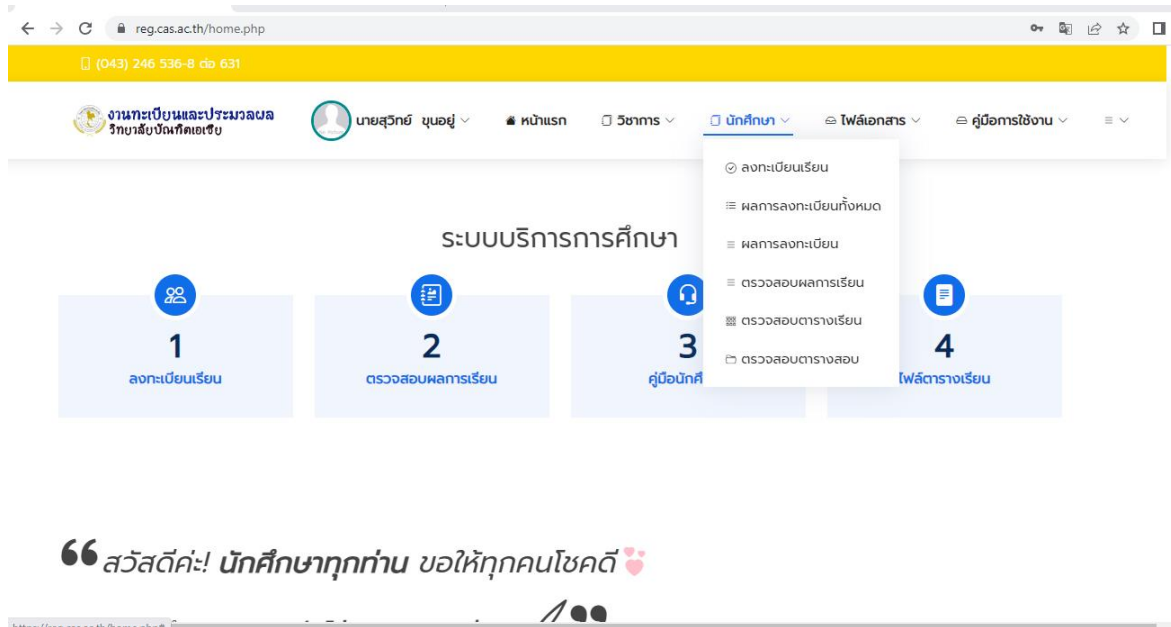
reg.cas.ac.th/home.php

(043) 246 536-8 ต่อ 631

งานทะเบียนและประมวลผล
วิทยาลัยบัณฑิตเอเชีย

นายสุวิทย์ ขุนอยู่

หน้าแรก

วิชาการ

นักศึกษา

ไฟล์เอกสาร

คู่มือการใช้งาน

ลงทะเบียนเรียน

ผลการลงทะเบียนทั้งหมด

ผลการลงทะเบียน

ตรวจสอบผลการเรียน

ตรวจสอบตารางเรียน

ตรวจสอบตารางสอบ

ระบบบริการการศึกษา

1
ลงทะเบียนเรียน

2
ตรวจสอบผลการเรียน

3
คู่มือนักศึ

4
ไฟล์ตารางเรียน

สวัสดีค่ะ! นักศึกษาทุกท่าน ขอให้ทุกคนโชคดี

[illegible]